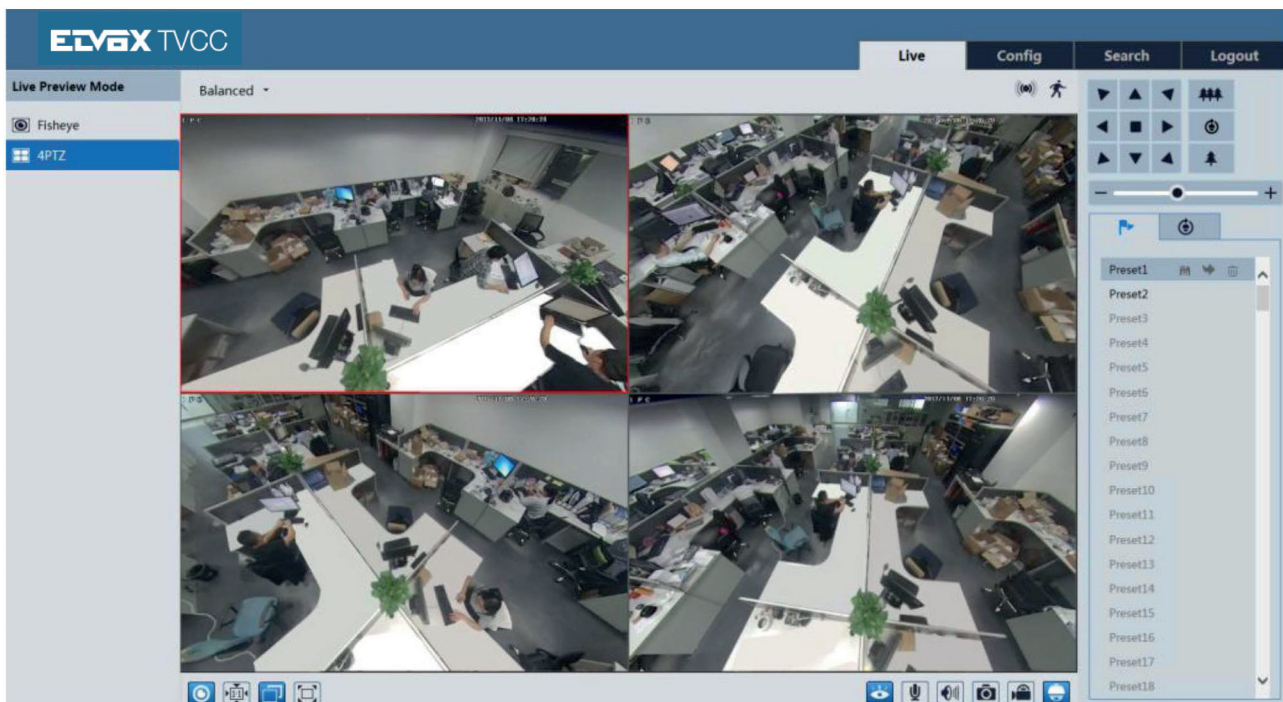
ELVOX TVCC

Live
Config
Search
Logout

Live Preview Mode
Fisheye
4PTZ

Balanced

Preset1
Preset2
Preset3
Preset4
Preset5
Preset6
Preset7
Preset8
Preset9
Preset10
Preset11
Preset12
Preset13
Preset14
Preset15
Preset16
Preset17
Preset18